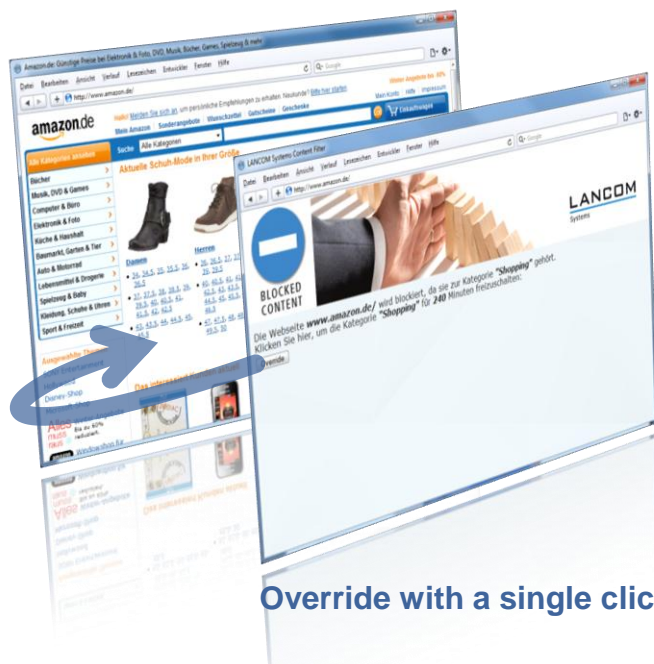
Amazon.de: Günstige Preise bei Elektronik & Foto, DVD, Musik, Bücher, Games, Spielzeug & mehr

Datei Bearbeiten Ansicht Verlauf Lesezeichen Entwickler Fenster Hilfe

http://www.amazon.de/

amazon.de

Mein Amazon Sonderangebote Wunschzettel Gutscheine Geschenke

Suche Alle Kategorien

Alle Kategorien ansehen

Aktuelle Schuh-Mode in Ihrer Größe

Bücher
Musik, DVD & Games
Computer & Büro
Elektronik & Foto
Küche & Haushalt
Baumarkt, Garten & Tier
Auto & Motorrad
Lebensmittel & Drogerie
Spielzeug & Baby
Kleidung, Schuhe & Uhren
Sport & Freizeit

Damen

Herren

Disney-Shop

LANCOM Systems Content Filter

Datei Bearbeiten Ansicht Verlauf Lesezeichen Entwickler Fenster Hilfe

http://www.amazon.de/

LANCOM Systems

BLOCKED CONTENT

Die Webseite www.amazon.de/ wird blockiert, da sie zur Kategorie "Shopping" gehört.
Klicken Sie hier, um die Kategorie "Shopping" für 240 Minuten freizuschalten:

Override

Override with a single clic